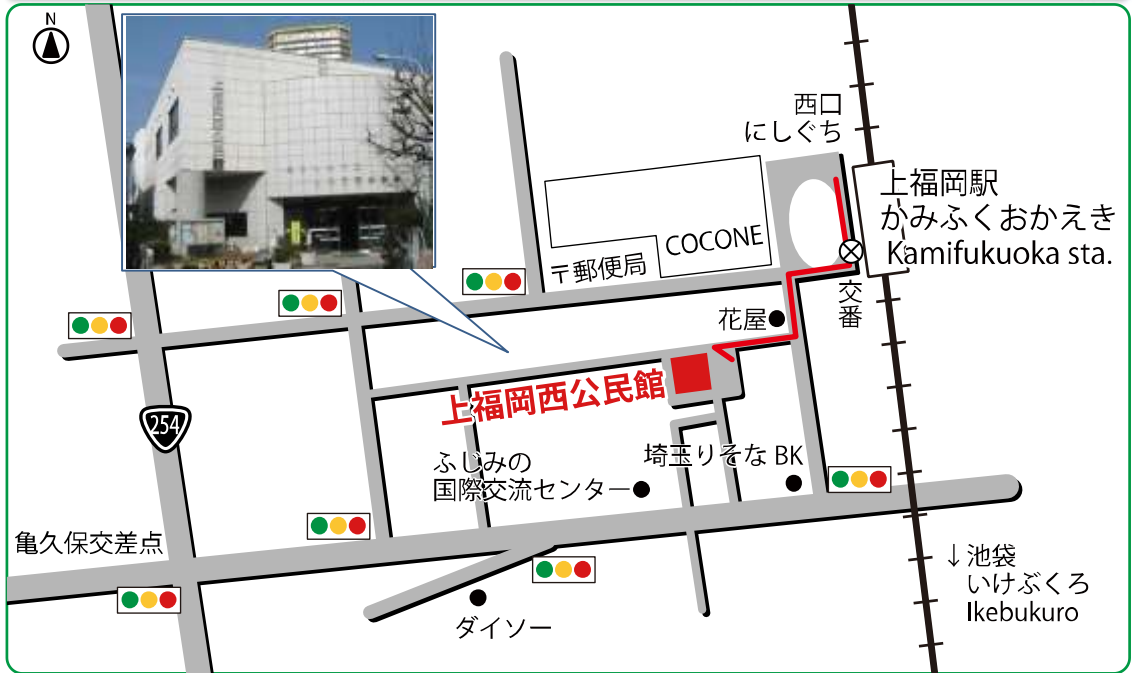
N

西口
にしぐち

上福岡駅
かみふくおかえき
Kamifukuoka sta.

COCONE

〒郵便局

交番

花屋

上福岡西公民館

254

ふじみの
国際交流センター

埼玉りそな BK

亀久保交差点

↓池袋
いけぶくろ
Ikebukuro

ダイソー